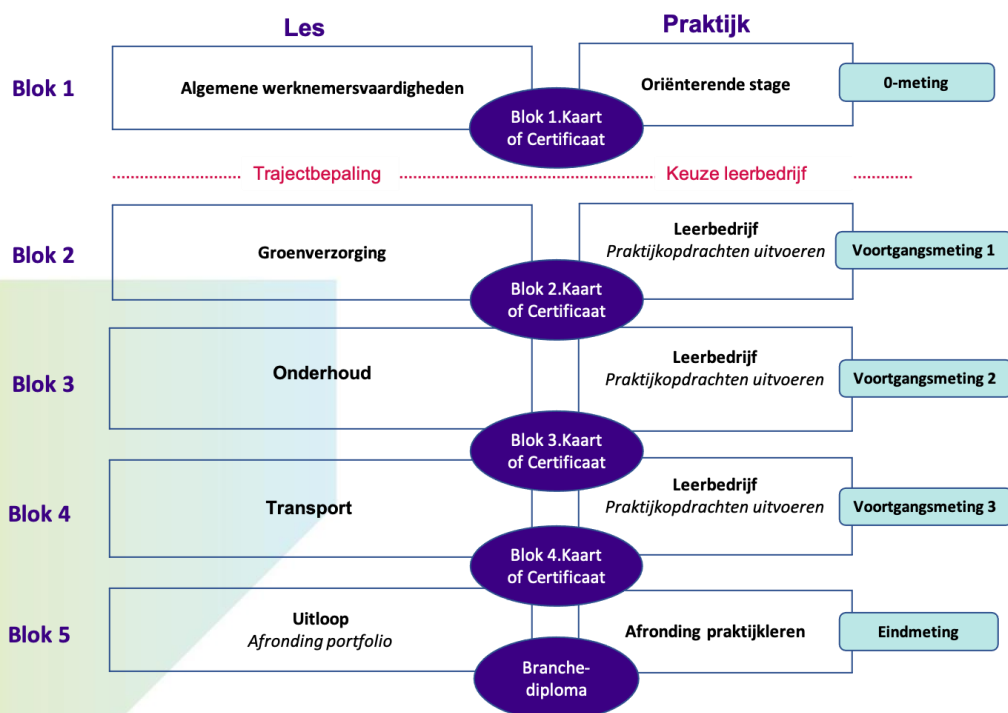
Les

Praktijk

Blok 1

Algemene werknemersvaardigheden

Oriënterende stage

0-meting

Blok 1.Kaart of Certificaat

Trajectbepaling

Keuze leerbedrijf

Blok 2

Groenverzorging

Leerbedrijf
*Praktijkopdrachten uitvoeren*

Voortgangsmeting 1

Blok 2.Kaart of Certificaat

Blok 3

Onderhoud

Leerbedrijf
*Praktijkopdrachten uitvoeren*

Voortgangsmeting 2

Blok 3.Kaart of Certificaat

Blok 4

Transport

Leerbedrijf
*Praktijkopdrachten uitvoeren*

Voortgangsmeting 3

Blok 4.Kaart of Certificaat

Blok 5

Uitloop
*Afronding portfolio*

Afronding praktijkleren

Eindmeting

Branche-diploma